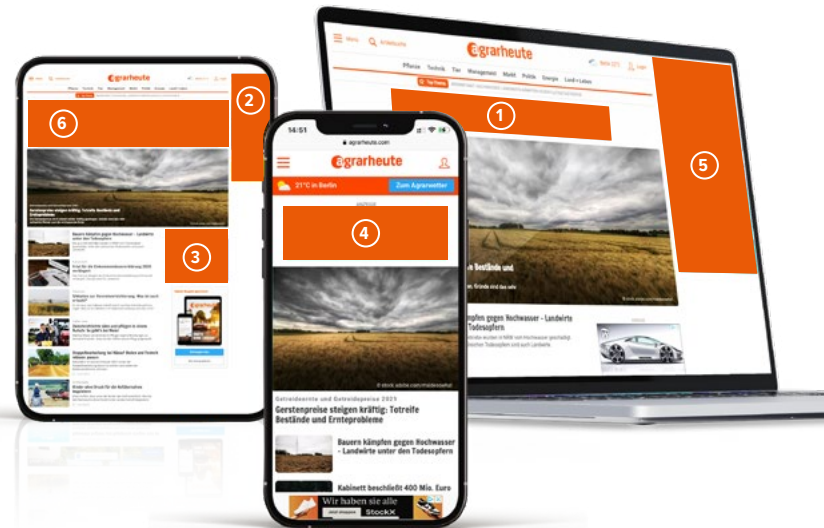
agrarheute

Pflanze Technik Tier Management Markt Politik Energie Land+Leben

1

5

Bestände und

Hampfen gegen Hochwasser - Landwirte Todesopfern

6

2

3

14:51

agrarheute.com

agrarheute

21°C in Berlin

Zum Agrarwetter

ANZEIGE

4

© stock.adobe.com/molekuul

Getreideernte und Getreidepreise 2021

Gerstenpreise steigen kräftig: Totreife Bestände und Ernteprobleme

Bauern kämpfen gegen Hochwasser - Landwirte unter den Todesopfern

Kabinett beschließt 400 Mio. Euro

Wir haben sie alle

StockX